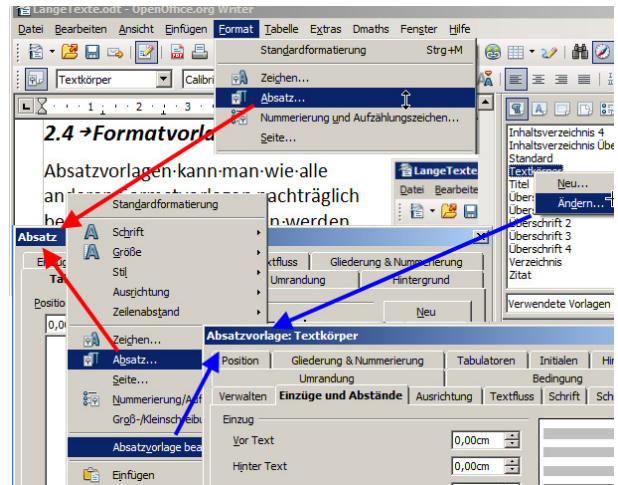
LangeTexte.odt - OpenOffice.org Writer

Datei Bearbeiten Ansicht Einfügen Format Tabelle Extras Dmaths Fenster Hilfe

Textkörper Calibri

Standardformatierung Strg+M
Zeichen...
Absatz...
Nummerierung und Aufzählungszeichen...
Seite...

2.4 →Formatvorla

Absatzvorlagen·kann·man·wie·alle anderen·Formatvorlagen·nachträglich be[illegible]·werden

LangeTexte
Datei Bearbeite

Inhaltsverzeichnis 4
Inhaltsverzeichnis Über
Standard
Textkörper
Titel
Über
Über
Überschrift 2
Überschrift 3
Überschrift 4
Verzeichnis
Zitat
Verwendete Vorlagen

Neu...
Ändern...

Standardformatierung
Schrift
Größe
Stil
Ausrichtung
Zeilenabstand
Zeichen...
Absatz...
Seite...
Nummerierung/Auf
Groß-/Kleinschreibu
Absatzvorlage bea
Einfügen

Absatz
Ta
Position
0,0

Textfluss Gliederung & Nummerierung
Umrandung Hintergrund
Neu

Absatzvorlage: Textkörper
Position Gliederung & Nummerierung Tabulatoren Initialen Hi
Umrandung Bedingung
Verwalten Einzüge und Abstände Ausrichtung Textfluss Schrift Sch
Einzug
Vor Text 0,00cm
Hinter Text 0,00cm